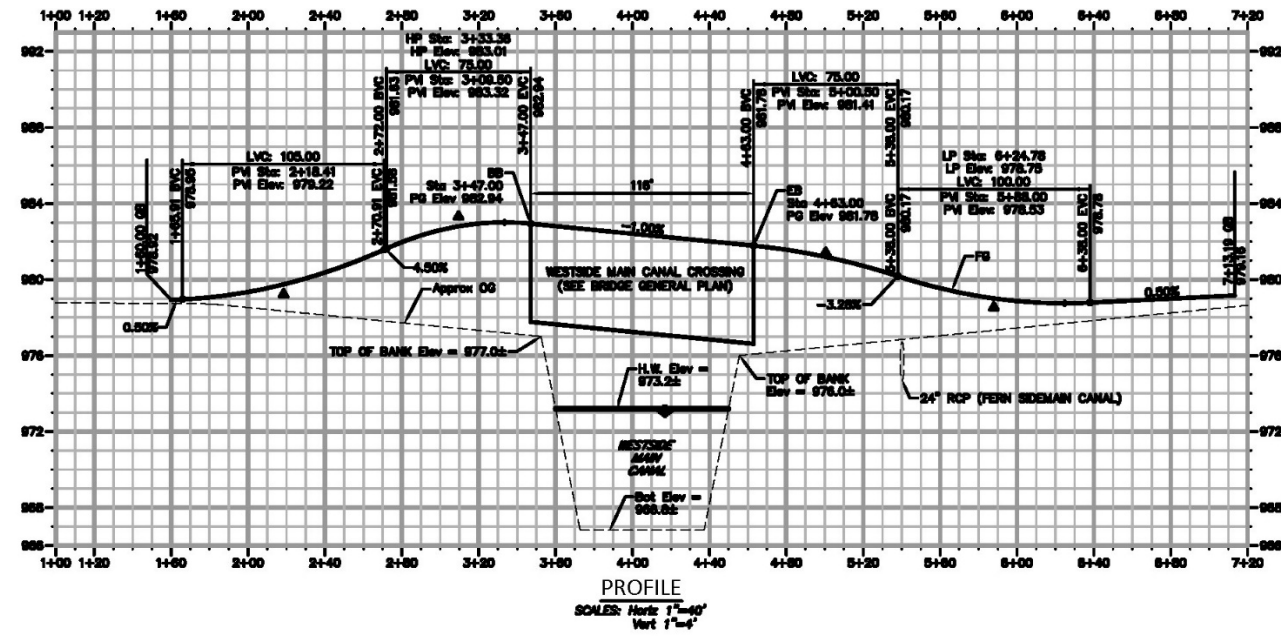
1+00 1+20 1+60 2+00 2+40 2+80 3+20 3+60 4+00 4+40 4+80 5+20 5+60 6+00 6+40 6+80 7+20

992 988 984 980 976 972 968 966

HP Sta: 3+33.38
HP Elev: 983.01
LVC: 75.00
PVI Sta: 3+08.50
PVI Elev: 983.32

2+72.00 BVC 981.63
3+47.00 EVC 982.94

LVC: 105.00
PVI Sta: 2+18.41
PVI Elev: 978.22

1+65.91 BVC 978.95
2+70.91 EVC 981.58
1+60.00 OG 979.02

BB
Sta: 3+47.00
PG Elev: 982.94

116'

LVC: 75.00
PVI Sta: 5+00.50
PVI Elev: 981.41

4+63.00 BVC 981.76
5+38.00 EVC 980.17

EB
Sta: 4+63.00
PG Elev: 981.76

LP Sta: 6+24.78
LP Elev: 978.78
LVC: 100.00
PVI Sta: 5+88.00
PVI Elev: 978.53

5+38.00 BVC 980.17
6+38.00 EVC 978.78

7+13.19 OG 979.18

4.50%
−1.00%
0.50%
−3.26%
0.50%
FG
Approx OG

WESTSIDE MAIN CANAL CROSSING
(SEE BRIDGE GENERAL PLAN)

TOP OF BANK Elev = 977.0±
H.W. Elev = 973.2±
TOP OF BANK Elev = 976.0±
24" RCP (FERN SIDEMAIN CANAL)

WESTSIDE MAIN CANAL

Bot Elev = 966.8±

PROFILE
SCALES: Horiz 1"=40'
Vert 1"=4'